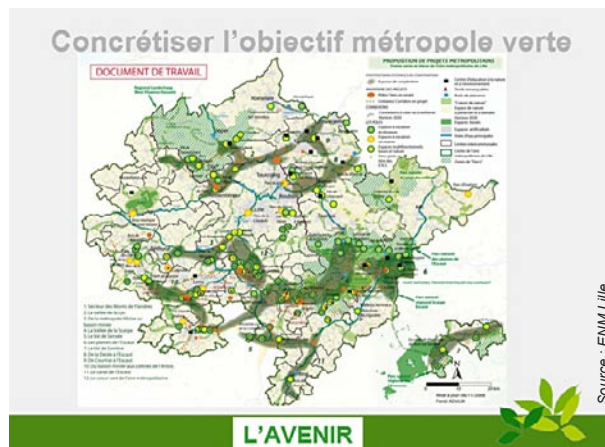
Concrétiser l'objectif métropole verte

DOCUMENT DE TRAVAIL

PROPOSITION DE PROJETS METROPOLITAINS

1 Secteur des Monts de Flandres
2 La vallée de la Lys
3 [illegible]
4 La Vallée de la Scarpe
5 Le Val de Sensée
6 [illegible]
7 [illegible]
8 De la Deûle à l'Escaut
9 De Courtrai à l'Escaut
10 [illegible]
11 Le canal de l'Escaut
12 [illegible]

Source : ENM Lille

L'AVENIR